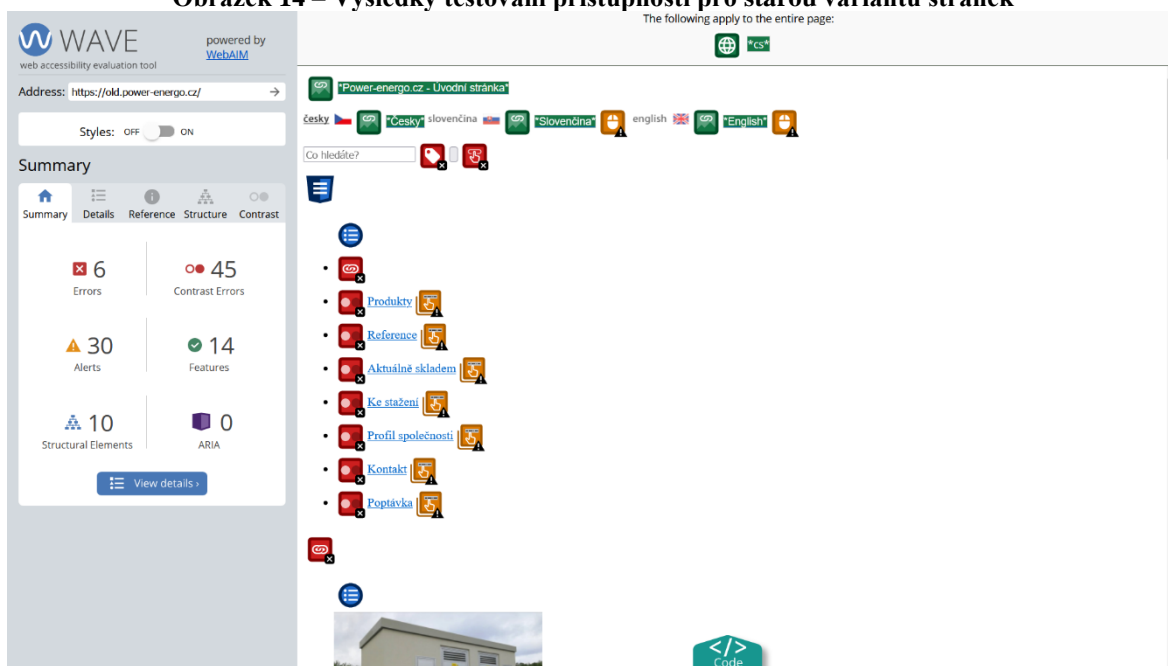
Obrázek 14 – Výsledky testování přístupnosti pro starou variantu stránek

WAVE
web accessibility evaluation tool
powered by WebAIM

Address: https://old.power-energo.cz/

Styles: OFF ON

Summary

Summary Details Reference Structure Contrast

6 Errors
45 Contrast Errors
30 Alerts
14 Features
10 Structural Elements
0 ARIA

View details ›

The following apply to the entire page:
"cs"

"Power-energo.cz - Úvodní stránka"

česky "Česky" slovenčina "Slovenčina" english "English"

Co hledáte?

- Produkty
- Reference
- Aktuálně skladem
- Ke stažení
- Profil společnosti
- Kontakt
- Poptávka

Code